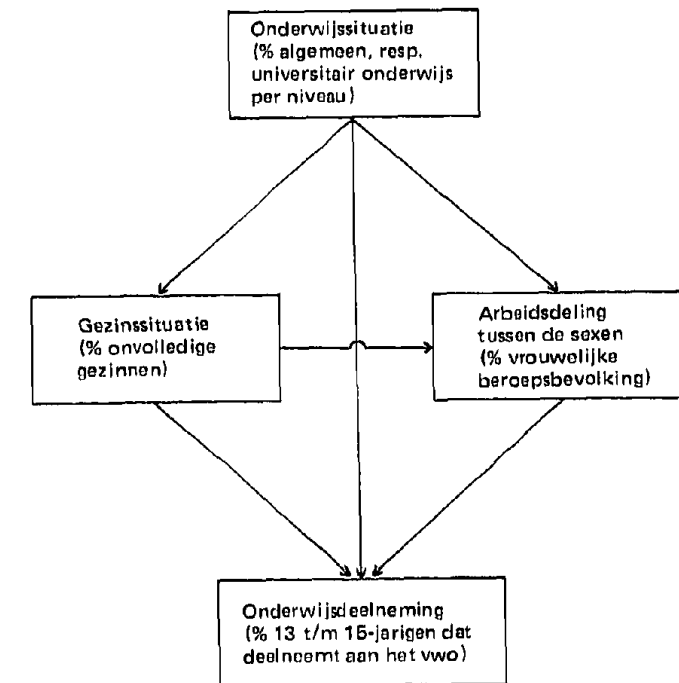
Onderwijssituatie
(% algemeen, resp. universitair onderwijs per niveau)

Gezinssituatie
(% onvolledige gezinnen)

Arbeidsdeling tussen de sexen
(% vrouwelijke beroepsbevolking)

Onderwijsdeelneming
(% 13 t/m 15-jarigen dat deelneemt aan het vwo)